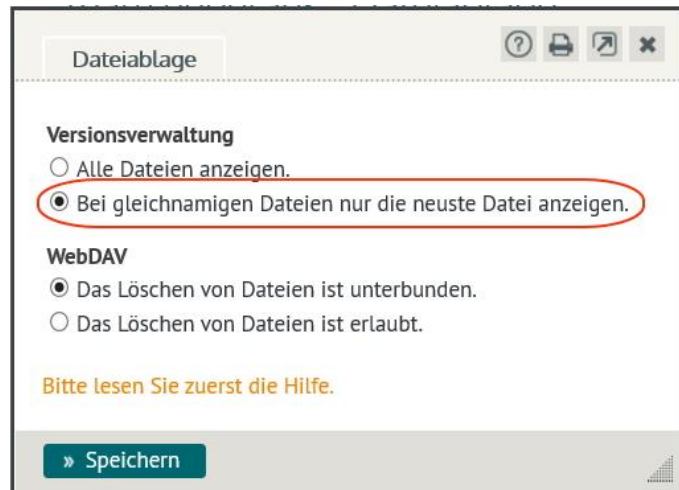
Dateiablage

Versionsverwaltung
○ Alle Dateien anzeigen.
◉ Bei gleichnamigen Dateien nur die neuste Datei anzeigen.

WebDAV
◉ Das Löschen von Dateien ist unterbunden.
○ Das Löschen von Dateien ist erlaubt.

Bitte lesen Sie zuerst die Hilfe.

» Speichern